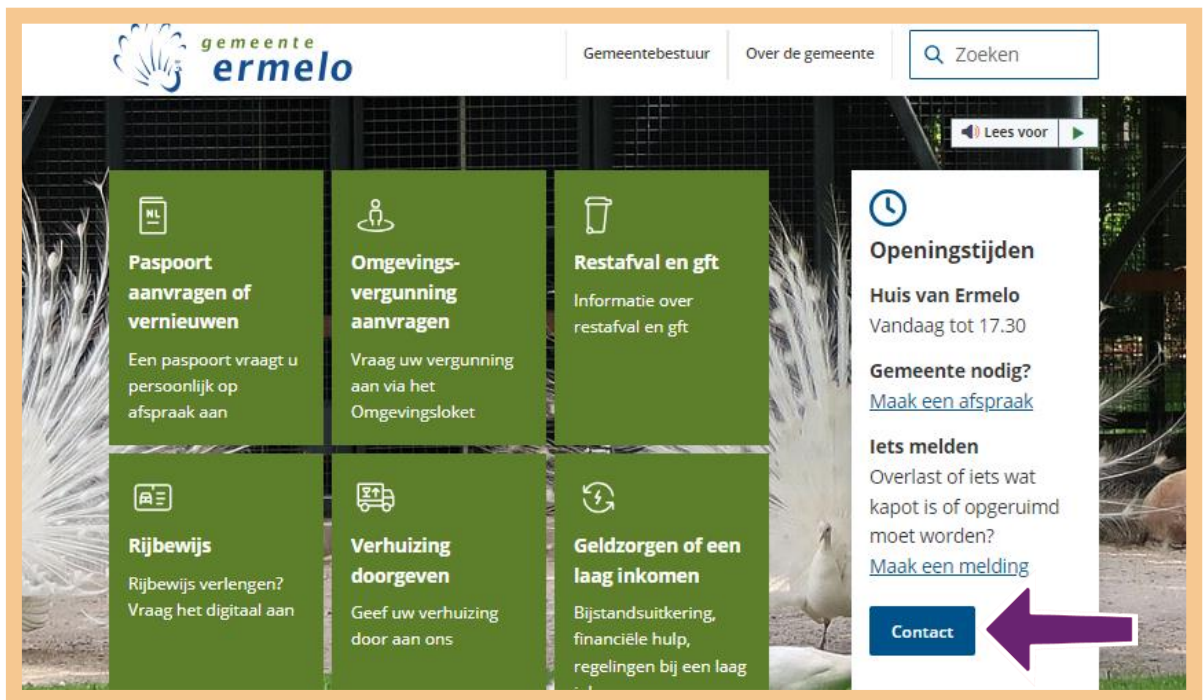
gemeente ermelo

Gemeentebestuur

Over de gemeente

Zoeken

Lees voor

NL

Paspoort aanvragen of vernieuwen

Een paspoort vraagt u persoonlijk op afspraak aan

Omgevingsvergunning aanvragen

Vraag uw vergunning aan via het Omgevingsloket

Restafval en gft

Informatie over restafval en gft

Openingstijden

Huis van Ermelo

Vandaag tot 17.30

Gemeente nodig?

Maak een afspraak

Iets melden

Overlast of iets wat kapot is of opgeruimd moet worden?

Maak een melding

Contact

Rijbewijs

Rijbewijs verlengen? Vraag het digitaal aan

Verhuizing doorgeven

Geef uw verhuizing door aan ons

Geldzorgen of een laag inkomen

Bijstandsuitkering, financiële hulp, regelingen bij een laag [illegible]